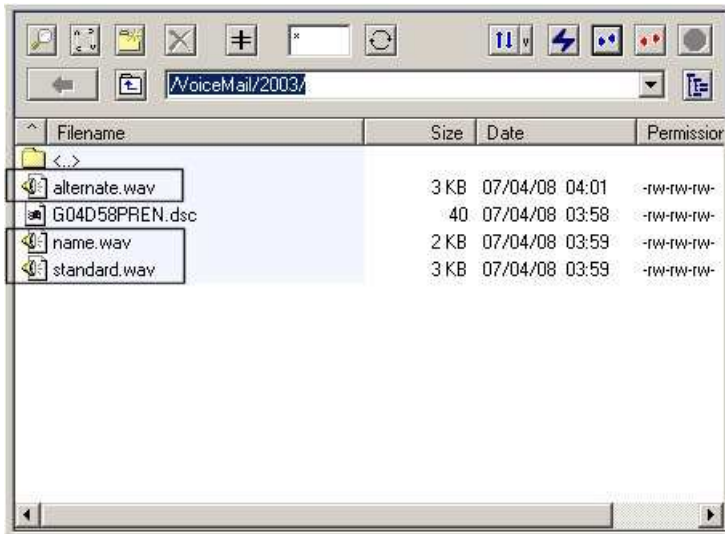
*

/VoiceMail/2003/

| Filename | Size | Date | Permission |
|---|---|---|---|
| <..> | | | |
| alternate.wav | 3 KB | 07/04/08 04:01 | -rw-rw-rw- |
| G04D58PREN.dsc | 40 | 07/04/08 03:58 | -rw-rw-rw- |
| name.wav | 2 KB | 07/04/08 03:59 | -rw-rw-rw- |
| standard.wav | 3 KB | 07/04/08 03:59 | -rw-rw-rw- |